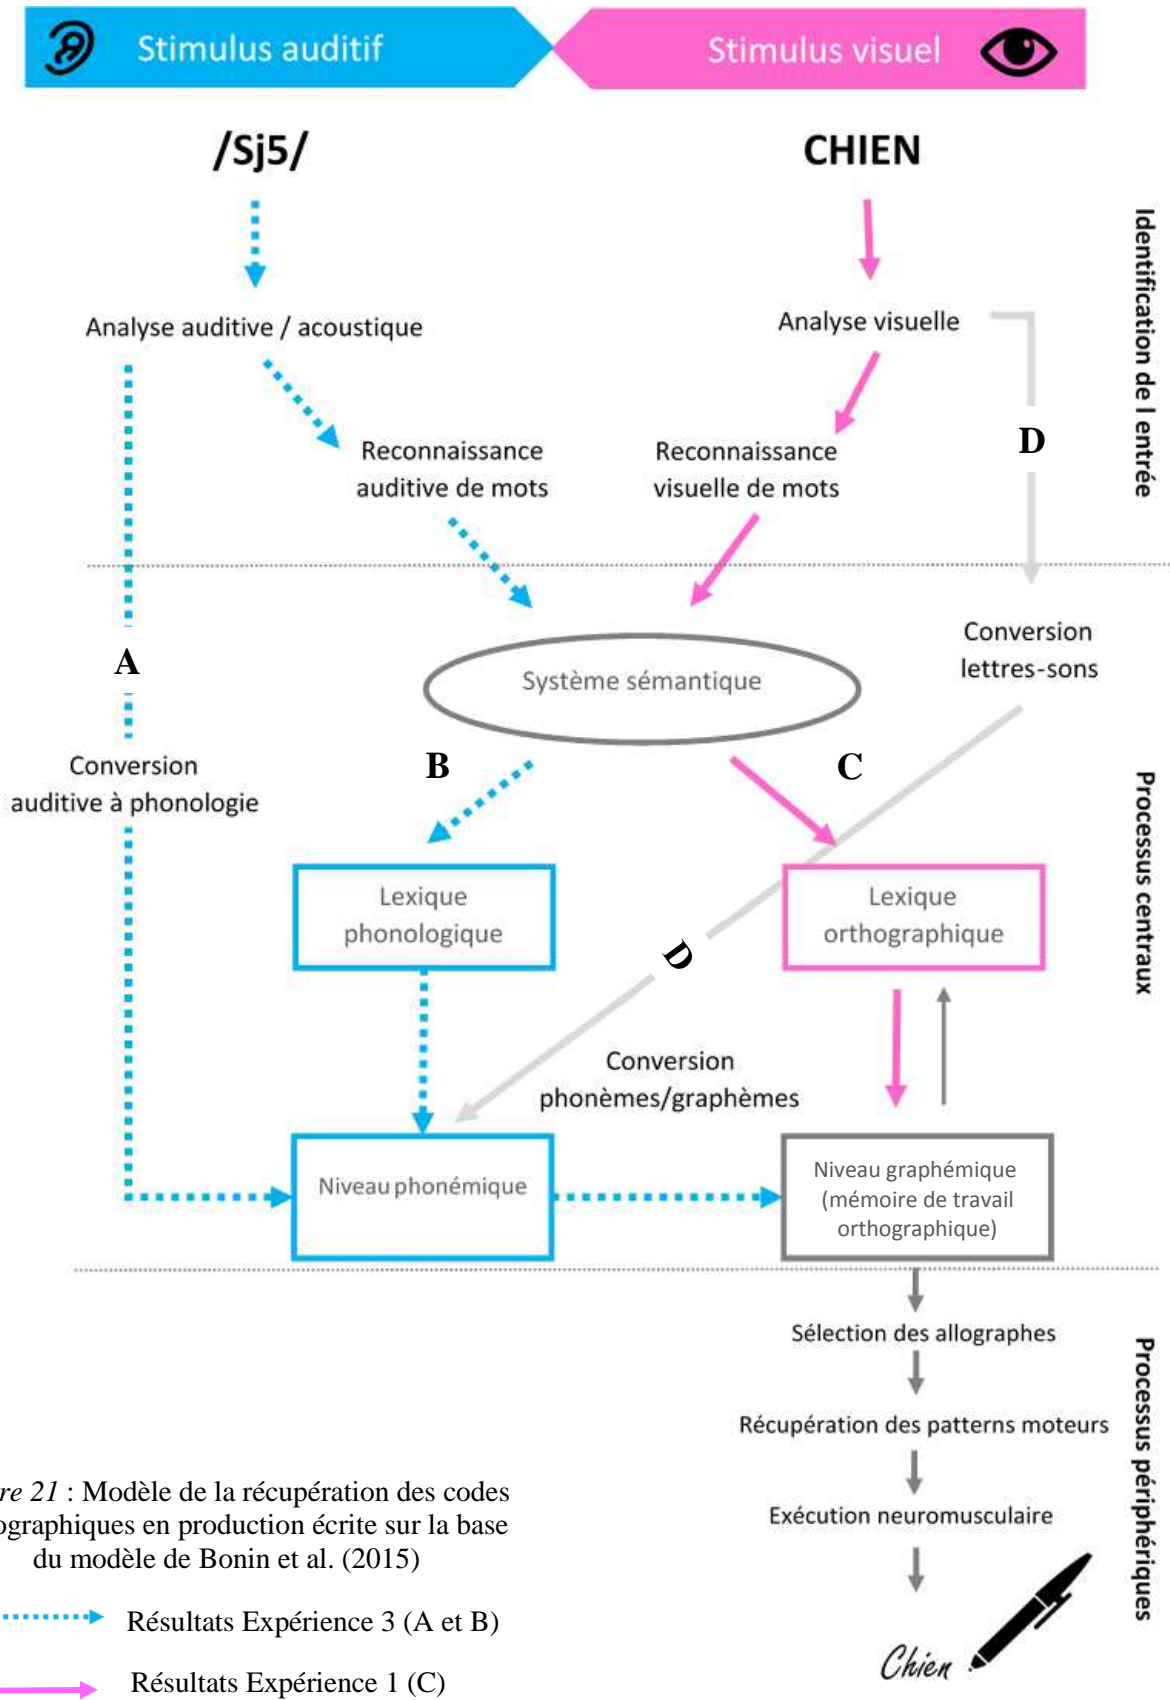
Stimulus auditif

Stimulus visuel

/Sj5/

CHIEN

Identification de l entrée

Analyse auditive / acoustique

Analyse visuelle

D

Reconnaissance auditive de mots

Reconnaissance visuelle de mots

A

Système sémantique

Conversion lettres-sons

Conversion auditive à phonologie

B

C

Processus centraux

Lexique phonologique

Lexique orthographique

D

Conversion phonèmes/graphèmes

Niveau phonémique

Niveau graphémique (mémoire de travail orthographique)

Sélection des allographes

Récupération des patterns moteurs

Exécution neuromusculaire

Processus périphériques

Chien

re 21 : Modèle de la récupération des codes graphiques en production écrite sur la base du modèle de Bonin et al. (2015)

Résultats Expérience 3 (A et B)

Résultats Expérience 1 (C)